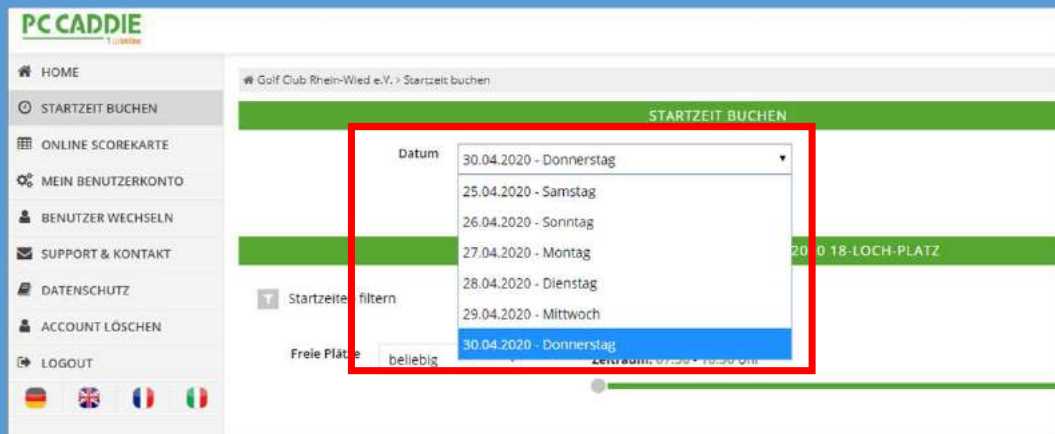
PC CADDIE

HOME
STARTZEIT BUCHEN
ONLINE SCOREKARTE
MEIN BENUTZERKONTO
BENUTZER WECHSELN
SUPPORT & KONTAKT
DATENSCHUTZ
ACCOUNT LÖSCHEN
LOGOUT

Golf Club Rhein-Wied e.V. > Startzeit buchen

STARTZEIT BUCHEN

Datum 30.04.2020 - Donnerstag

25.04.2020 - Samstag
26.04.2020 - Sonntag
27.04.2020 - Montag
28.04.2020 - Dienstag
29.04.2020 - Mittwoch
30.04.2020 - Donnerstag

20 18-LOCH-PLATZ

Startzeiten filtern

Freie Plätze beliebig

Zeitraum: 07:30 - 18:30 Uhr